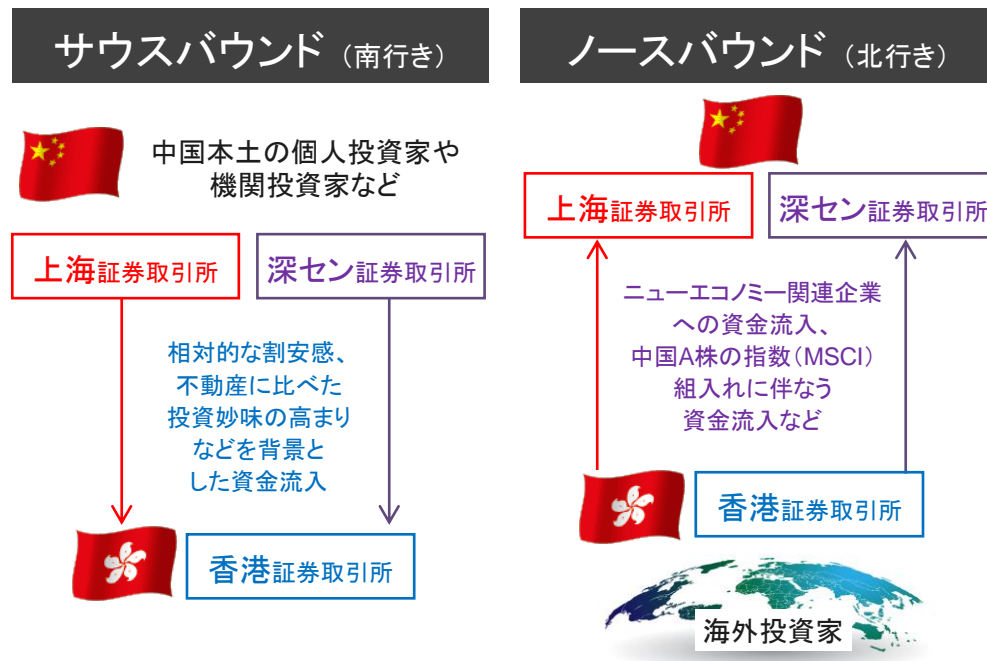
サウスバウンド（南行き）

中国本土の個人投資家や機関投資家など

上海証券取引所

深セン証券取引所

相対的な割安感、不動産に比べた投資妙味の高まりなどを背景とした資金流入

香港証券取引所

ノースバウンド（北行き）

上海証券取引所

深セン証券取引所

ニューエコノミー関連企業への資金流入、中国A株の指数（MSCI）組入れに伴なう資金流入など

香港証券取引所

海外投資家